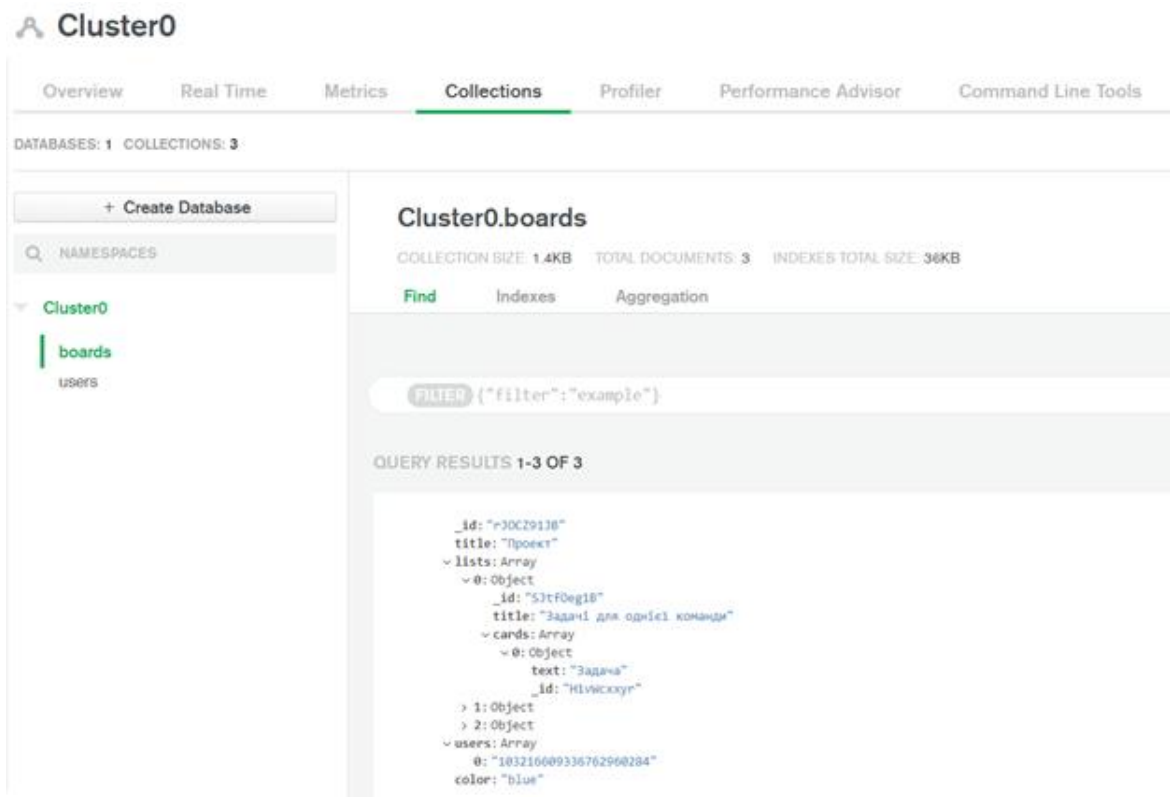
Cluster0

Overview Real Time Metrics Collections Profiler Performance Advisor Command Line Tools

DATABASES: 1 COLLECTIONS: 3

+ Create Database

NAMESPACES

Cluster0

boards

users

Cluster0.boards

COLLECTION SIZE: 1.4KB TOTAL DOCUMENTS: 3 INDEXES TOTAL SIZE: 36KB

Find Indexes Aggregation

FILTER {"filter":"example"}

QUERY RESULTS 1-3 OF 3

_id: "rJOCZ913B"
title: "Проект"
lists: Array
0: Object
_id: "SJtfOeg1B"
title: "Задачі для однієї команди"
cards: Array
0: Object
text: "Задача"
_id: "H1vWcxxyr"
1: Object
2: Object
users: Array
0: "103216609336762960284"
color: "blue"